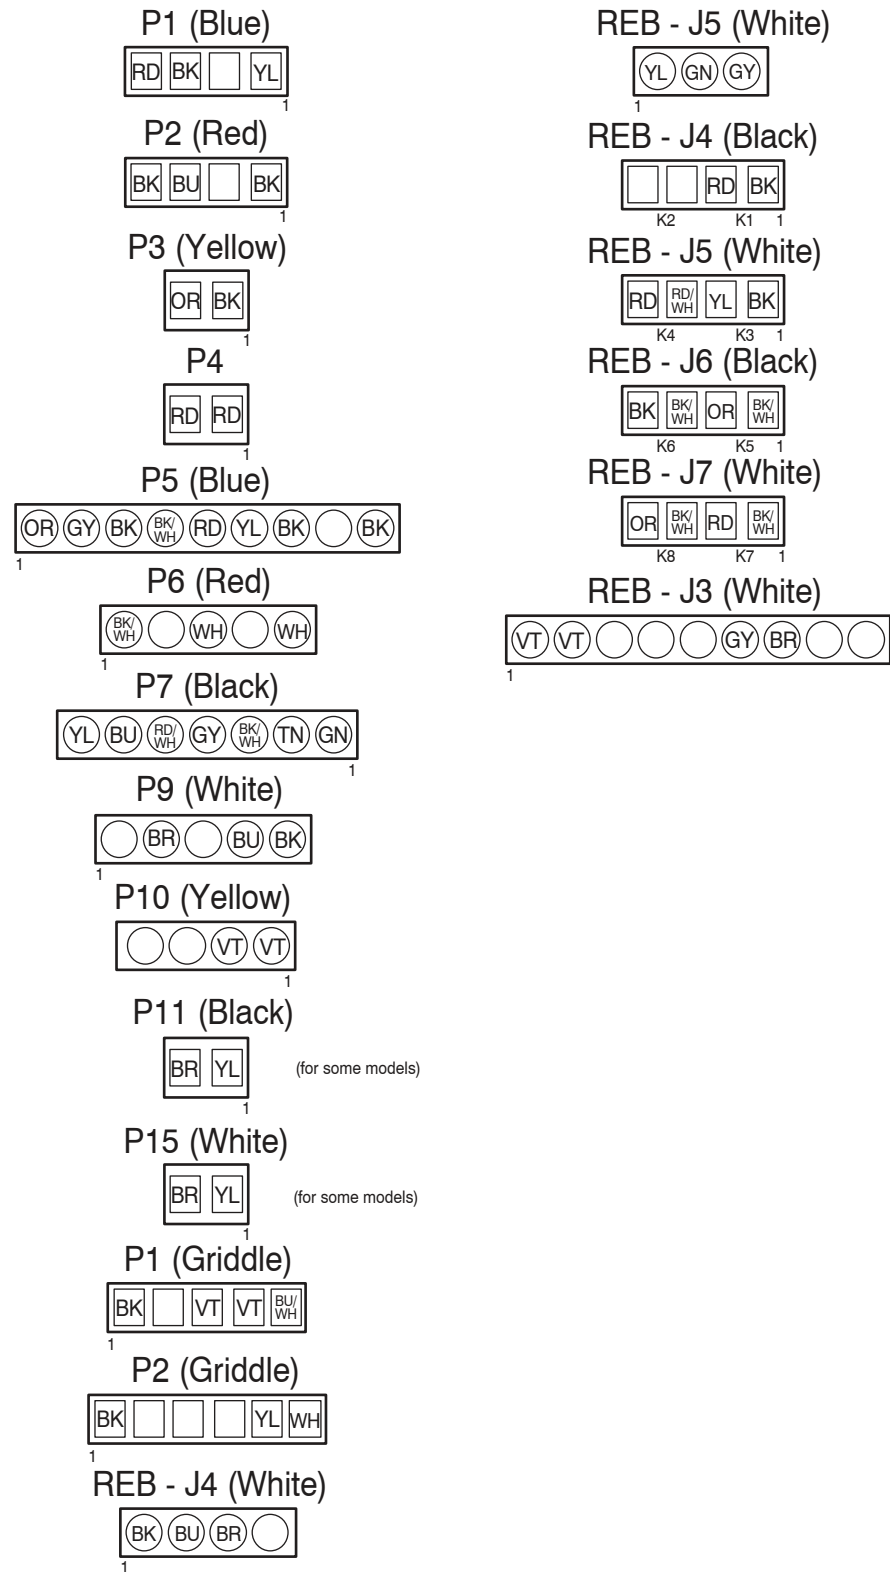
P1 (Blue)
RD BK YL
1

P2 (Red)
BK BU BK
1

P3 (Yellow)
OR BK
1

P4
RD RD
1

P5 (Blue)
OR GY BK BK/WH RD YL BK BK
1

P6 (Red)
BK/WH WH WH
1

P7 (Black)
YL BU RD/WH GY BK/WH TN GN
1

P9 (White)
BR BU BK
1

P10 (Yellow)
VT VT
1

P11 (Black)
BR YL
1
(for some models)

P15 (White)
BR YL
1
(for some models)

P1 (Griddle)
BK VT VT BU/WH
1

P2 (Griddle)
BK YL WH
1

REB - J4 (White)
BK BU BR
1

REB - J5 (White)
YL GN GY
1

REB - J4 (Black)
RD BK
K2 K1 1

REB - J5 (White)
RD RD/WH YL BK
K4 K3 1

REB - J6 (Black)
BK BK/WH OR BK/WH
K6 K5 1

REB - J7 (White)
OR BK/WH RD BK/WH
K8 K7 1

REB - J3 (White)
VT VT GY BR
1